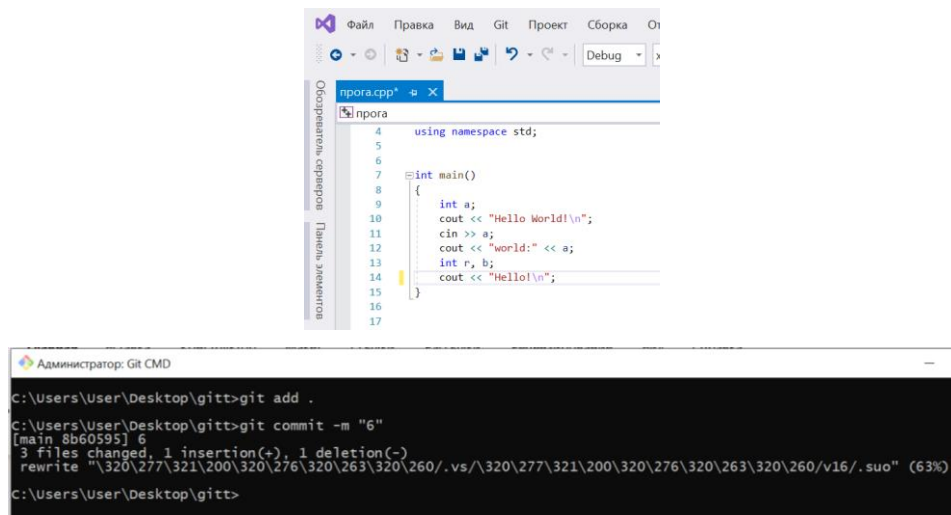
Файл Правка Вид Git Проект Сборка От

Debug

Обозреватель серверов Панель элементов

прога.cpp* ✕

прога

4 using namespace std;
5
6
7 int main()
8 {
9 int a;
10 cout << "Hello World!\n";
11 cin >> a;
12 cout << "world:" << a;
13 int r, b;
14 cout << "Hello!\n";
15 }
16
17

Администратор: Git CMD

C:\Users\User\Desktop\gitt>git add .

C:\Users\User\Desktop\gitt>git commit -m "6"
[main 8b60595] 6
3 files changed, 1 insertion(+), 1 deletion(-)
rewrite "\320\277\321\200\320\276\320\263\320\260/.vs/\320\277\321\200\320\276\320\263\320\260/v16/.suo" (63%)

C:\Users\User\Desktop\gitt>